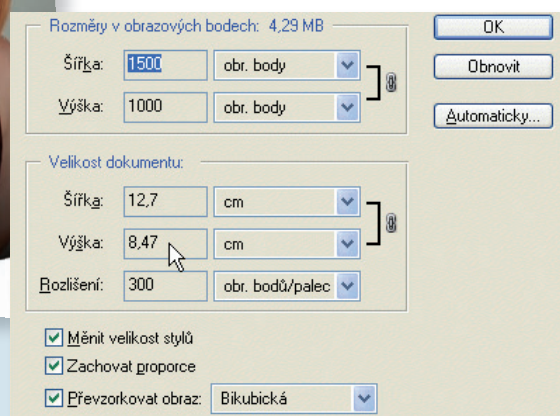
Rozměry v obrazových bodech: 4,29 MB

Šířka: 1500 obr. body

Výška: 1000 obr. body

OK

Obnovit

Automaticky...

Velikost dokumentu:

Šířka: 12,7 cm

Výška: 8,47 cm

Rozlišení: 300 obr. bodů/palec

Měnit velikost stylů

Zachovat proporce

Převzorkovat obraz: Bikubická